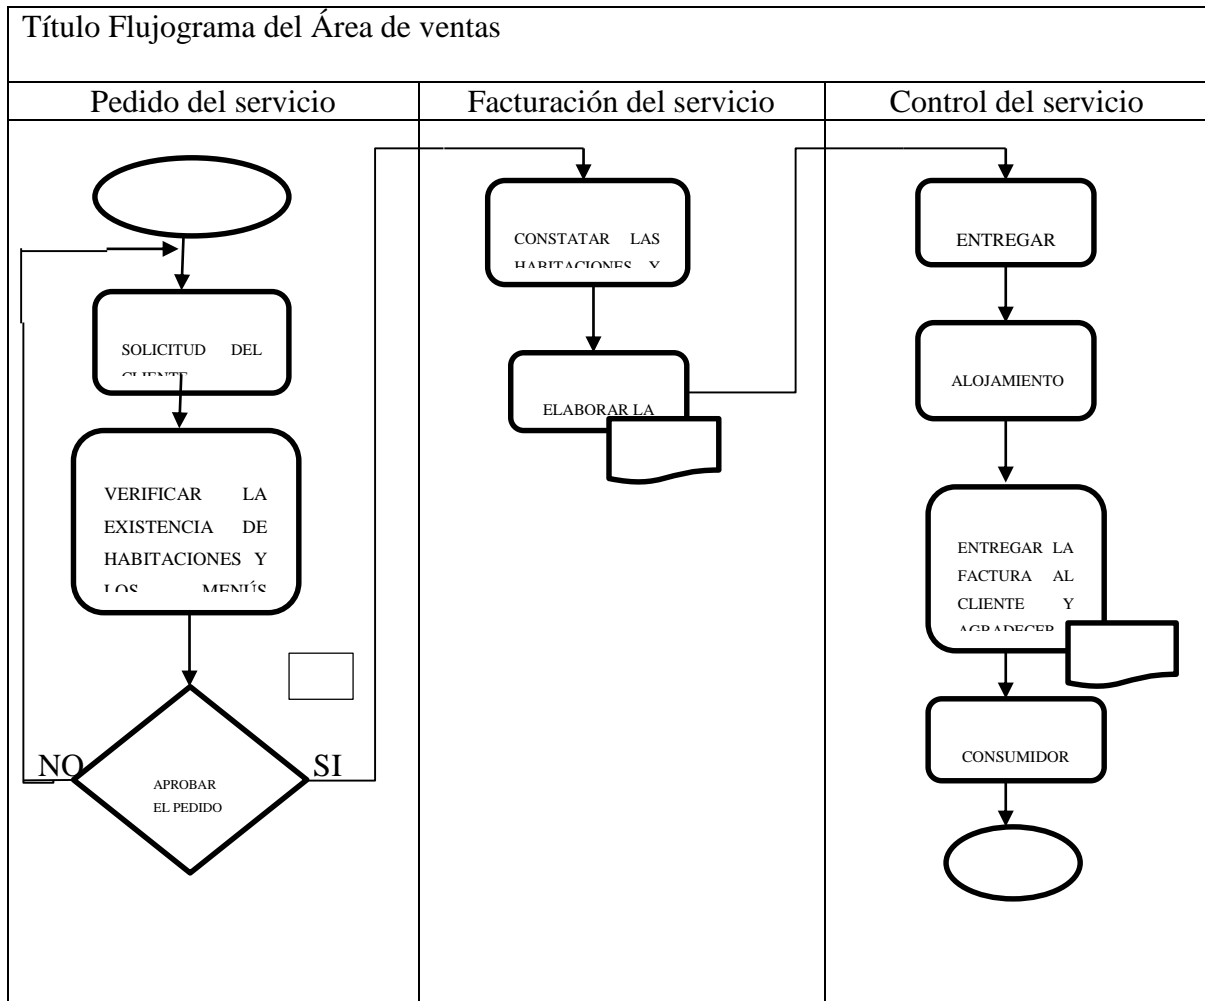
Título Flujograma del Área de ventas

| Pedido del servicio | Facturación del servicio | Control del servicio |
|---|---|---|

SOLICITUD DEL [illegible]

VERIFICAR LA EXISTENCIA DE HABITACIONES Y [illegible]

NO

APROBAR EL PEDIDO

SI

CONSTATAR LAS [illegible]

ELABORAR LA

ENTREGAR

ALOJAMIENTO

ENTREGAR LA FACTURA AL CLIENTE Y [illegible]

CONSUMIDOR